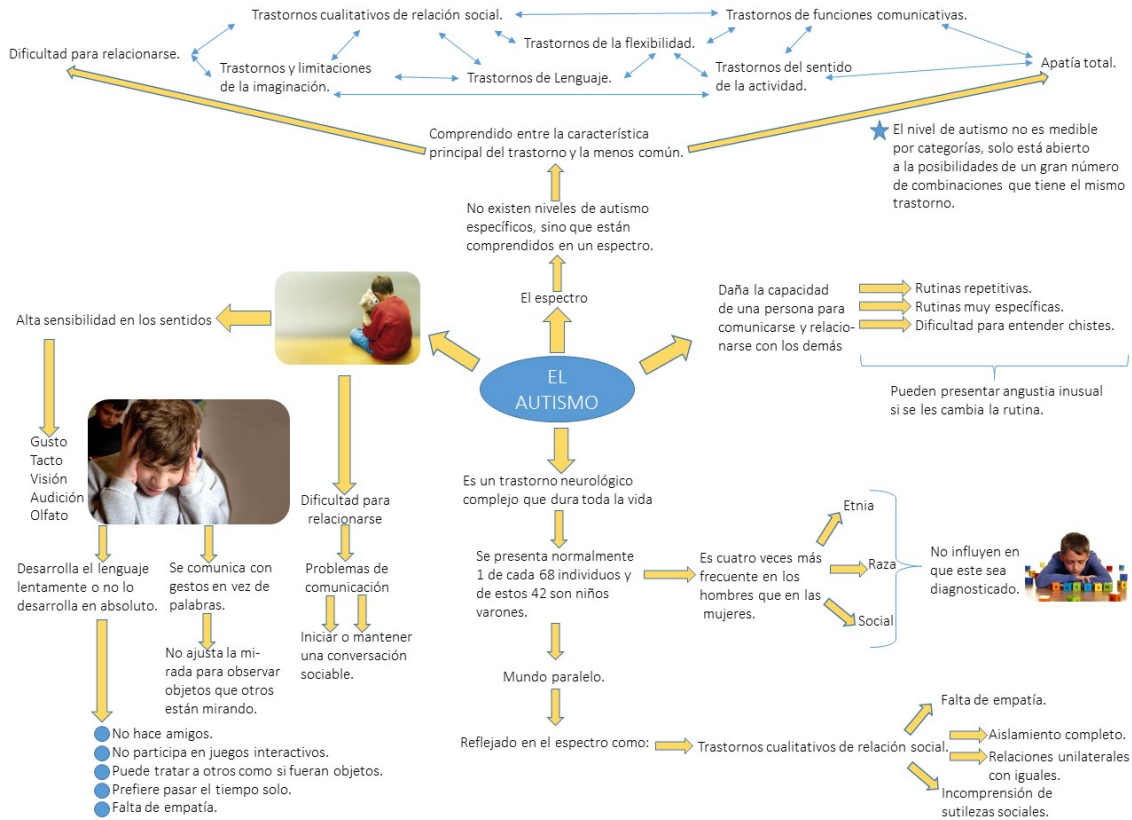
Trastornos cualitativos de relación social.

Trastornos de funciones comunicativas.

Dificultad para relacionarse.

Trastornos de la flexibilidad.

Trastornos y limitaciones de la imaginación.

Trastornos de Lenguaje.

Trastornos del sentido de la actividad.

Apatía total.

Comprendido entre la característica principal del trastorno y la menos común.

El nivel de autismo no es medible por categorías, solo está abierto a la posibilidades de un gran número de combinaciones que tiene el mismo trastorno.

No existen niveles de autismo específicos, sino que están comprendidos en un espectro.

El espectro

Alta sensibilidad en los sentidos

Daña la capacidad de una persona para comunicarse y relacionarse con los demás

Rutinas repetitivas.

Rutinas muy específicas.

Dificultad para entender chistes.

Pueden presentar angustia inusual si se les cambia la rutina.

EL AUTISMO

Gusto
Tacto
Visión
Audición
Olfato

Es un trastorno neurológico complejo que dura toda la vida

Dificultad para relacionarse

Problemas de comunicación

Iniciar o mantener una conversación sociable.

Desarrolla el lenguaje lentamente o no lo desarrolla en absoluto.

Se comunica con gestos en vez de palabras.

No ajusta la mirada para observar objetos que otros están mirando.

Se presenta normalmente 1 de cada 68 individuos y de estos 42 son niños varones.

Es cuatro veces más frecuente en los hombres que en las mujeres.

Etnia

Raza

Social

No influyen en que este sea diagnosticado.

Mundo paralelo.

Reflejado en el espectro como:

Trastornos cualitativos de relación social.

Falta de empatía.

Aislamiento completo.

Relaciones unilaterales con iguales.

Incomprensión de sutilezas sociales.

No hace amigos.
No participa en juegos interactivos.
Puede tratar a otros como si fueran objetos.
Prefiere pasar el tiempo solo.
Falta de empatía.